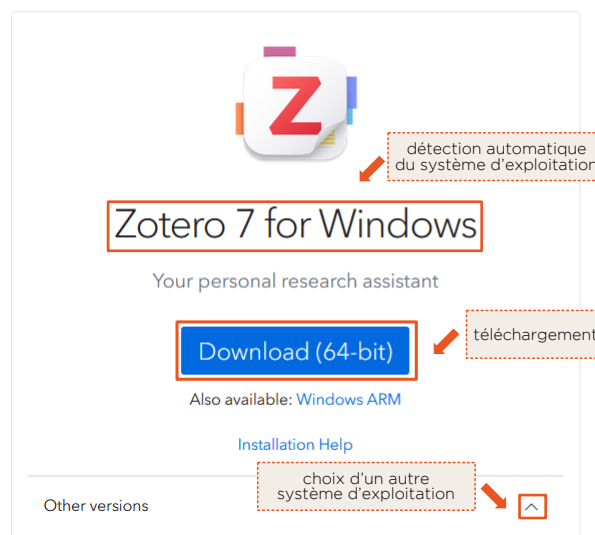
Z

détection automatique du système d'exploitation

Zotero 7 for Windows

Your personal research assistant

Download (64-bit)

téléchargement

Also available: Windows ARM

Installation Help

choix d'un autre système d'exploitation

Other versions